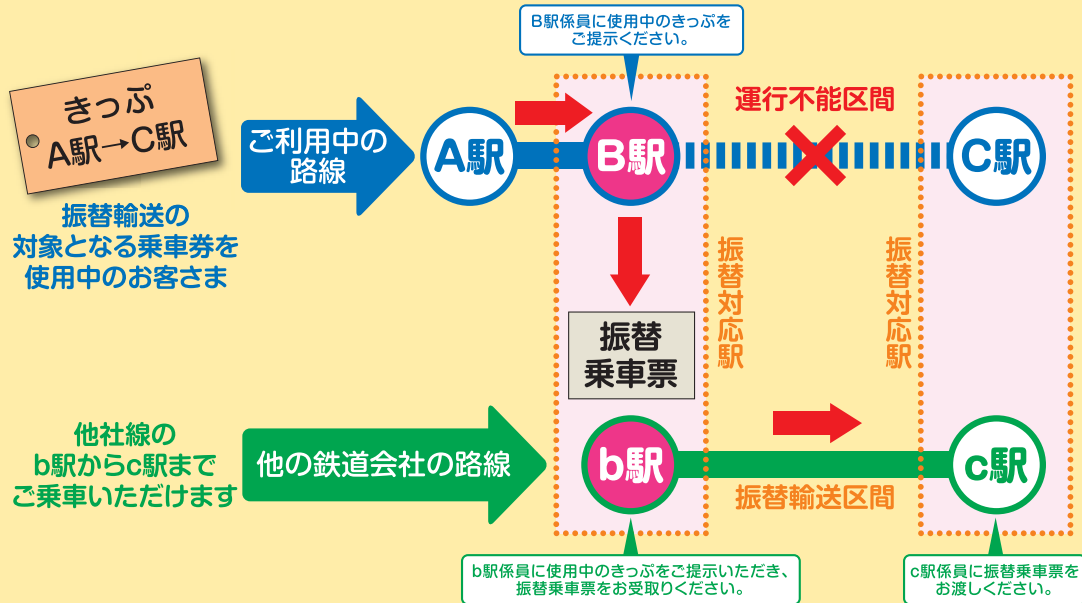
B駅係員に使用中のきっぷをご提示ください。

きっぷ
A駅→C駅

振替輸送の対象となる乗車券を使用中のお客さま

ご利用中の路線

A駅

B駅

運行不能区間

C駅

振替対応駅

振替対応駅

振替乗車票

他社線のb駅からc駅までご乗車いただけます

他の鉄道会社の路線

b駅

c駅

振替輸送区間

b駅係員に使用中のきっぷをご提示いただき、振替乗車票をお受取りください。

c駅係員に振替乗車票をお渡しください。